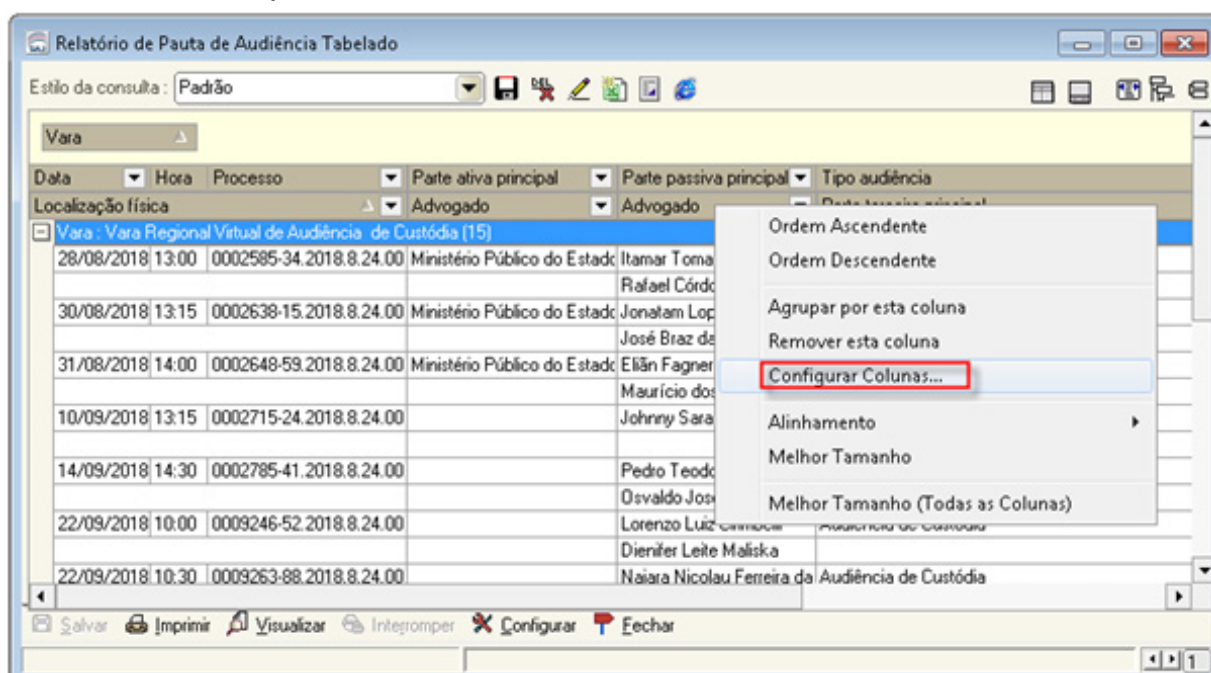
Relatório de Pauta de Audiência Tabelado

Estilo da consulta : Padrão

Vara

| Data | Hora | Processo | Parte ativa principal | Parte passiva principal | Tipo audiência |
|---|---|---|---|---|---|
| Localização física | | | Advogado | Advogado | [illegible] |
| Vara : Vara Regional Virtual de Audiência de Custódia (15) | | | | | |
| 28/08/2018 | 13:00 | 0002585-34.2018.8.24.00 | Ministério Público do Estado | Itamar Toma | |
| | | | | Rafael Córdo | |
| 30/08/2018 | 13:15 | 0002638-15.2018.8.24.00 | Ministério Público do Estado | Jonatam Lop | |
| | | | | José Braz da | |
| 31/08/2018 | 14:00 | 0002648-59.2018.8.24.00 | Ministério Público do Estado | Eliãn Fagner | |
| | | | | Maurício dos | |
| 10/09/2018 | 13:15 | 0002715-24.2018.8.24.00 | | Johnny Sara | |
| 14/09/2018 | 14:30 | 0002785-41.2018.8.24.00 | | Pedro Teodo | |
| | | | | Osvaldo Jos | |
| 22/09/2018 | 10:00 | 0009246-52.2018.8.24.00 | | Lorenzo Luiz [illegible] | Audiência de Custódia |
| | | | | Dienifer Leite Maliska | |
| 22/09/2018 | 10:30 | 0009263-88.2018.8.24.00 | | Naiara Nicolau Ferreira da | Audiência de Custódia |

Ordem Ascendente
Ordem Descendente
Agrupar por esta coluna
Remover esta coluna
Configurar Colunas...
Alinhamento
Melhor Tamanho
Melhor Tamanho (Todas as Colunas)

Salvar Imprimir Visualizar Interromper Configurar Fechar

1